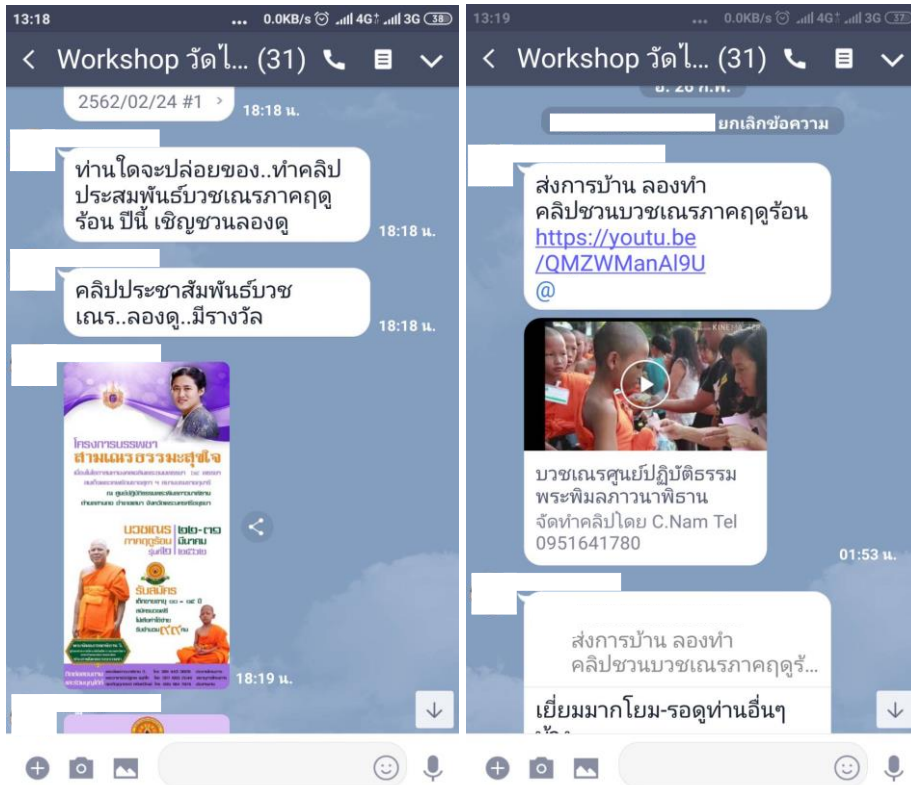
13:18 ... 0.0KB/s 4G 3G 38

< Workshop วัดไ... (31)

2562/02/24 #1 >

18:18 น.

ท่านใดจะปล่อยของ..ทำคลิปประสมพันธ์บวชเณรภาคฤดูร้อน ปีนี้ เชิญชวนลองดู

18:18 น.

คลิปประชาสัมพันธ์บวชเณร..ลองดู..มีรางวัล

18:18 น.

โครงการบรรพชา สามเณรธรรมะสุขใจ

บวชเณร ภาคฤดูร้อน

รับสมัคร

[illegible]

18:19 น.

13:19 ... 0.0KB/s 4G 3G 37

< Workshop วัดไ... (31)

ยกเลิกข้อความ

ส่งการบ้าน ลองทำคลิปชวนบวชเณรภาคฤดูร้อน
https://youtu.be
/QMZWManAl9U
@

บวชเณรศูนย์ปฏิบัติธรรมพระพิมลภาวนาพิธาน
จัดทำคลิปโดย C.Nam Tel 0951641780

01:53 น.

ส่งการบ้าน ลองทำ
คลิปชวนบวชเณรภาคฤดูร้...

เยี่ยมมากโยม-รอดูท่านอื่นๆ